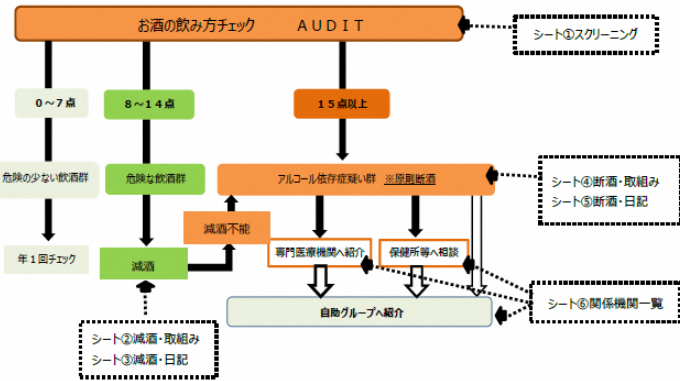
お酒の飲み方チェック　AUDIT

シート①スクリーニング

０～７点

８～１４点

１５点以上

危険の少ない飲酒群

危険な飲酒群

アルコール依存症疑い群　※原則断酒

シート④断酒・取組み
シート⑤断酒・日記

減酒不能

年１回チェック

減酒

専門医療機関へ紹介

保健所等へ相談

シート⑥関係機関一覧

自助グループへ紹介

シート②減酒・取組み
シート③減酒・日記